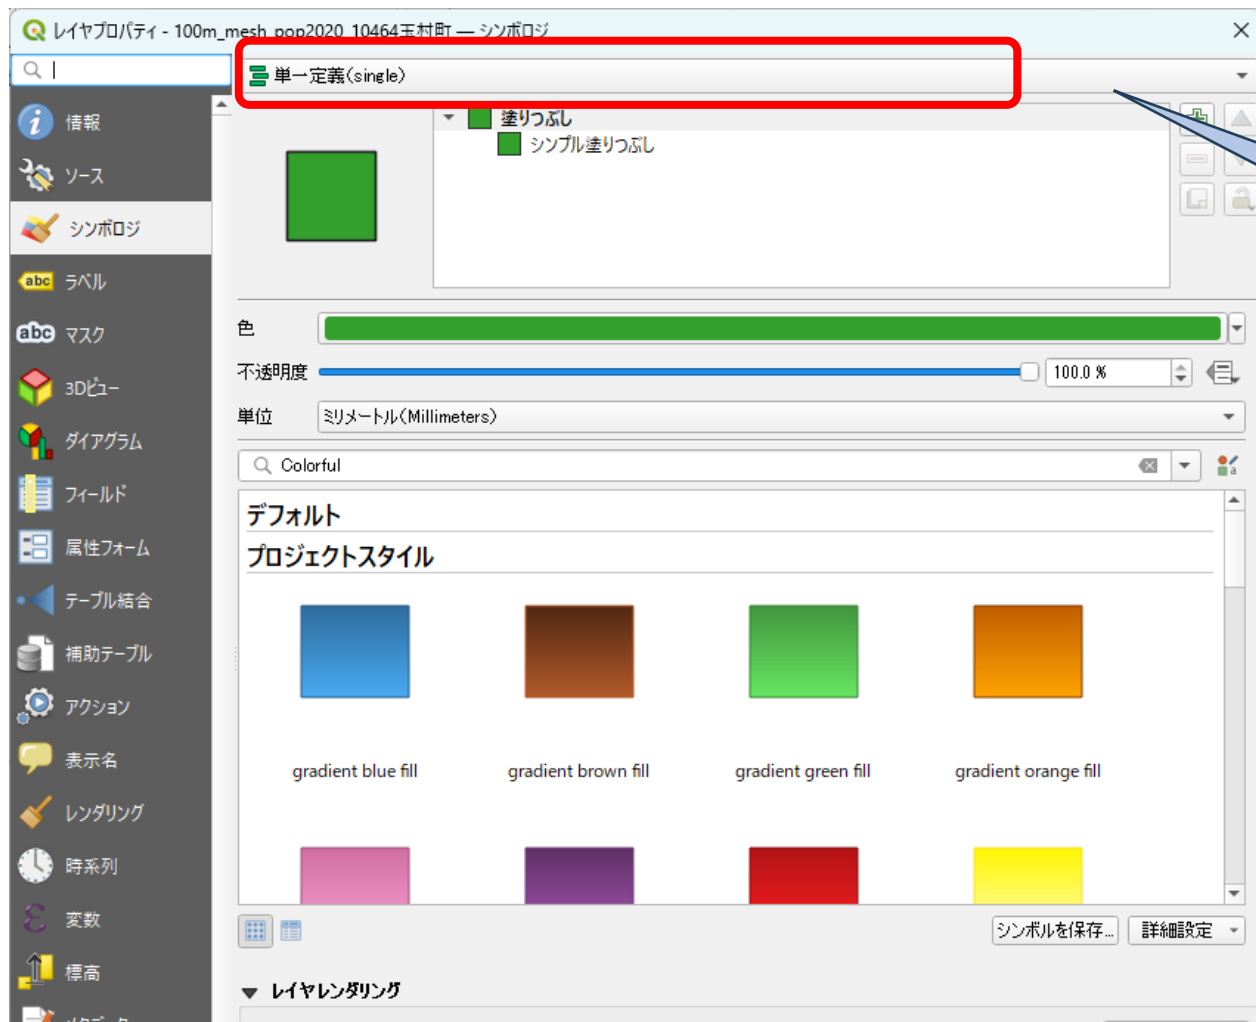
レイヤプロパティ - 100m_mesh_pop2020_10464玉村町 — シンボロジ

単一定義(single)

情報
ソース
シンボロジ
ラベル
マスク
3Dビュー
ダイアグラム
フィールド
属性フォーム
テーブル結合
補助テーブル
アクション
表示名
レンダリング
時系列
変数
標高

塗りつぶし
シンプル塗りつぶし

色
不透明度
100.0 %
単位
ミリメートル(Millimeters)
Colorful

デフォルト
プロジェクトスタイル

gradient blue fill
gradient brown fill
gradient green fill
gradient orange fill

シンボルを保存...
詳細設定

レイヤレンダリング